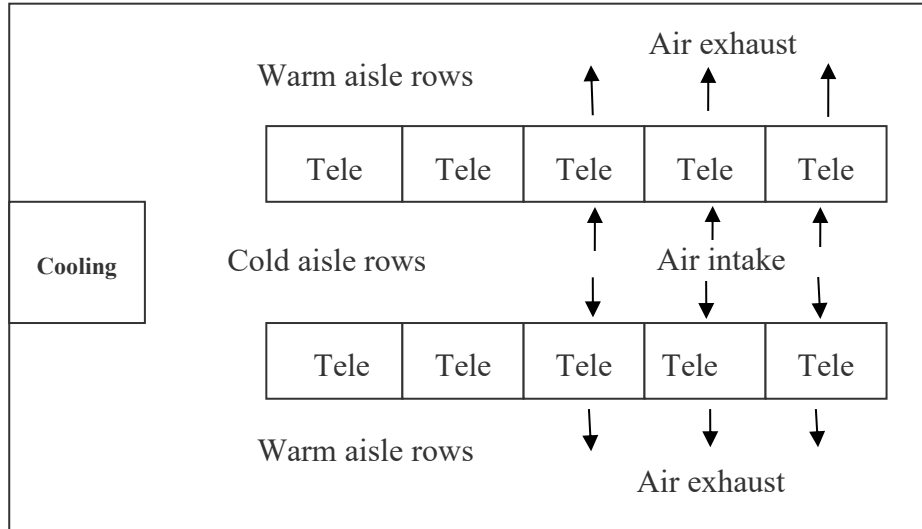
Air exhaust

Warm aisle rows

| Tele | Tele | Tele | Tele | Tele |
|---|---|---|---|---|

Cooling

Cold aisle rows

Air intake

| Tele | Tele | Tele | Tele | Tele |
|---|---|---|---|---|

Warm aisle rows

Air exhaust